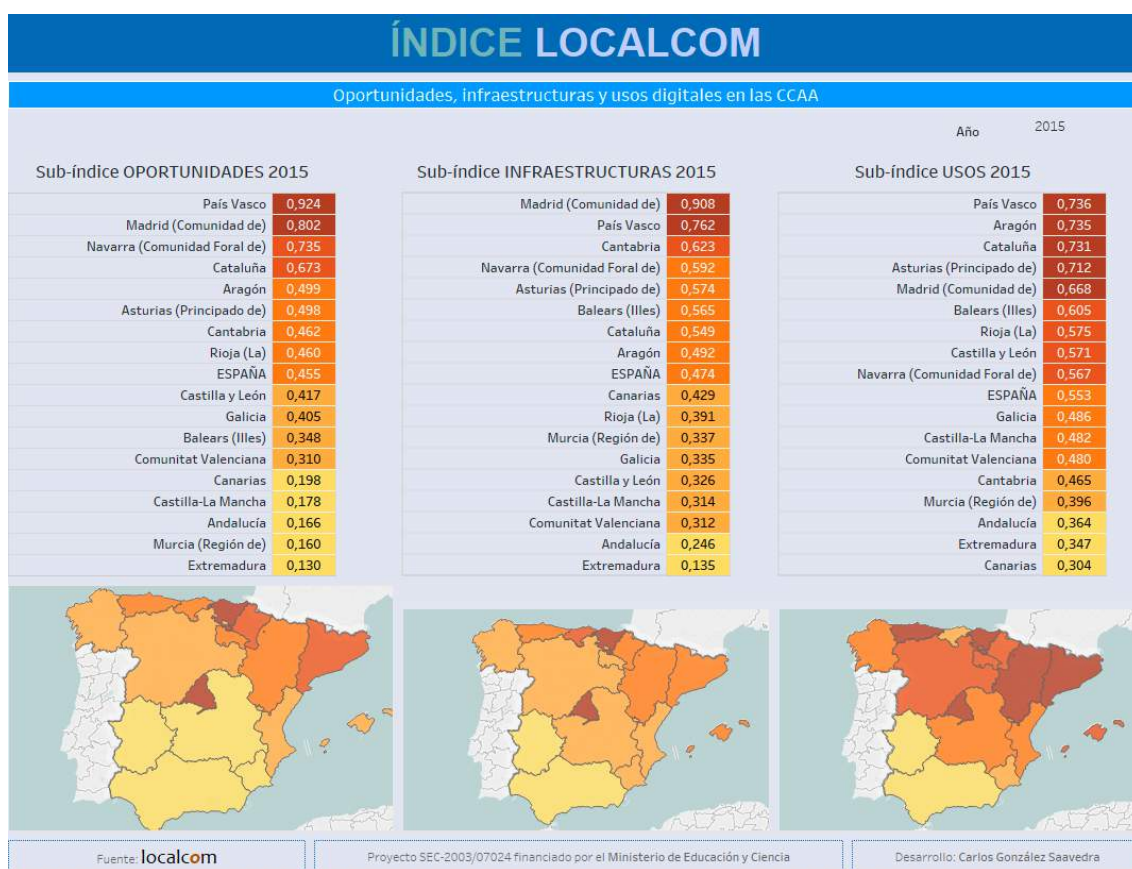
ÍNDICE LOCALCOM

Oportunidades, infraestructuras y usos digitales en las CCAA

Año 2015

Sub-índice OPORTUNIDADES 2015

| | |
|---|---|
| País Vasco | 0,924 |
| Madrid (Comunidad de) | 0,802 |
| Navarra (Comunidad Foral de) | 0,735 |
| Cataluña | 0,673 |
| Aragón | 0,499 |
| Asturias (Principado de) | 0,498 |
| Cantabria | 0,462 |
| Rioja (La) | 0,460 |
| ESPAÑA | 0,455 |
| Castilla y León | 0,417 |
| Galicia | 0,405 |
| Balears (Illes) | 0,348 |
| Comunitat Valenciana | 0,310 |
| Canarias | 0,198 |
| Castilla-La Mancha | 0,178 |
| Andalucía | 0,166 |
| Murcia (Región de) | 0,160 |
| Extremadura | 0,130 |

Sub-índice INFRAESTRUCTURAS 2015

| | |
|---|---|
| Madrid (Comunidad de) | 0,908 |
| País Vasco | 0,762 |
| Cantabria | 0,623 |
| Navarra (Comunidad Foral de) | 0,592 |
| Asturias (Principado de) | 0,574 |
| Balears (Illes) | 0,565 |
| Cataluña | 0,549 |
| Aragón | 0,492 |
| ESPAÑA | 0,474 |
| Canarias | 0,429 |
| Rioja (La) | 0,391 |
| Murcia (Región de) | 0,337 |
| Galicia | 0,335 |
| Castilla y León | 0,326 |
| Castilla-La Mancha | 0,314 |
| Comunitat Valenciana | 0,312 |
| Andalucía | 0,246 |
| Extremadura | 0,135 |

Sub-índice USOS 2015

| | |
|---|---|
| País Vasco | 0,736 |
| Aragón | 0,735 |
| Cataluña | 0,731 |
| Asturias (Principado de) | 0,712 |
| Madrid (Comunidad de) | 0,668 |
| Balears (Illes) | 0,605 |
| Rioja (La) | 0,575 |
| Castilla y León | 0,571 |
| Navarra (Comunidad Foral de) | 0,567 |
| ESPAÑA | 0,553 |
| Galicia | 0,486 |
| Castilla-La Mancha | 0,482 |
| Comunitat Valenciana | 0,480 |
| Cantabria | 0,465 |
| Murcia (Región de) | 0,396 |
| Andalucía | 0,364 |
| Extremadura | 0,347 |
| Canarias | 0,304 |

Fuente: localcom

Proyecto SEC-2003/07024 financiado por el Ministerio de Educación y Ciencia

Desarrollo: Carlos González Saavedra